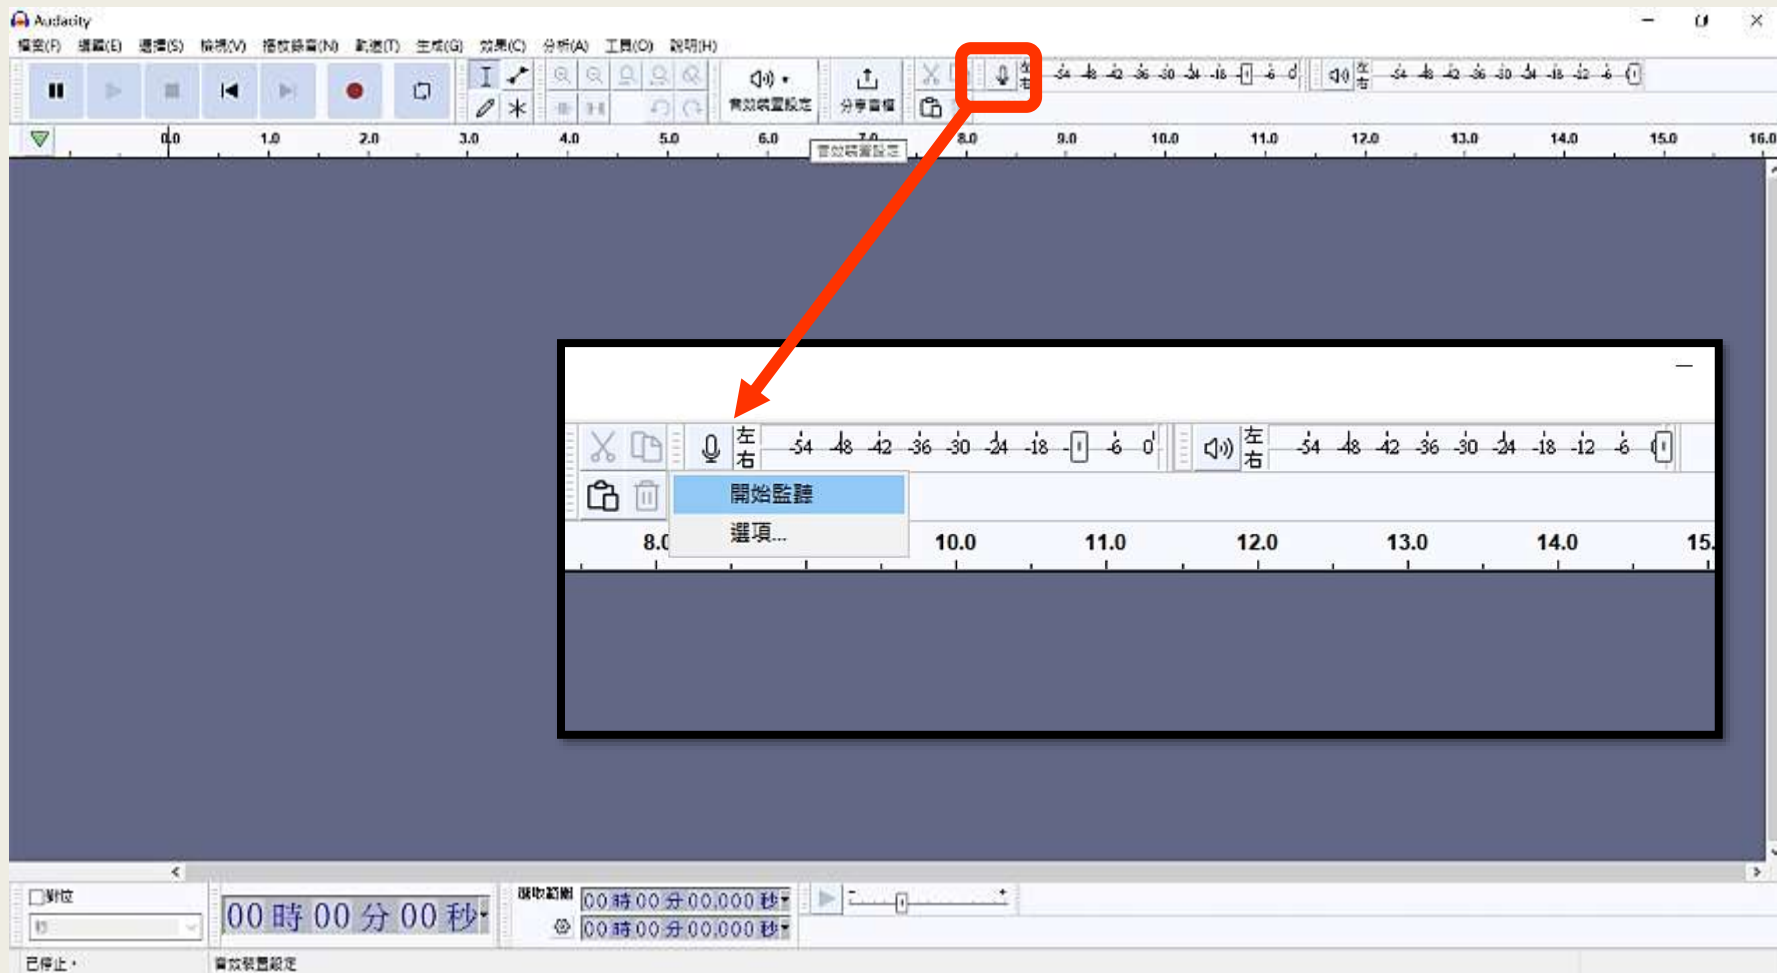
Audacity

檔案(F) 編輯(E) 選擇(S) 檢視(V) 播放錄音(N) 軌道(T) 生成(G) 效果(C) 分析(A) 工具(O) 說明(H)

音效裝置設定 分享音訊

左 右 -54 -48 -42 -36 -30 -24 -18 -6 0
左 右 -54 -48 -42 -36 -30 -24 -18 -12 -6

0.0 1.0 2.0 3.0 4.0 5.0 6.0 7.0 8.0 9.0 10.0 11.0 12.0 13.0 14.0 15.0 16.0

音效裝置設定

左 右 -54 -48 -42 -36 -30 -24 -18 -6 0
左 右 -54 -48 -42 -36 -30 -24 -18 -12 -6

開始監聽
選項...

8.0 10.0 11.0 12.0 13.0 14.0 15.

對齊
秒

00 時 00 分 00 秒

選取範圍
00 時 00 分 00.000 秒
00 時 00 分 00.000 秒

已停止。
音效裝置設定